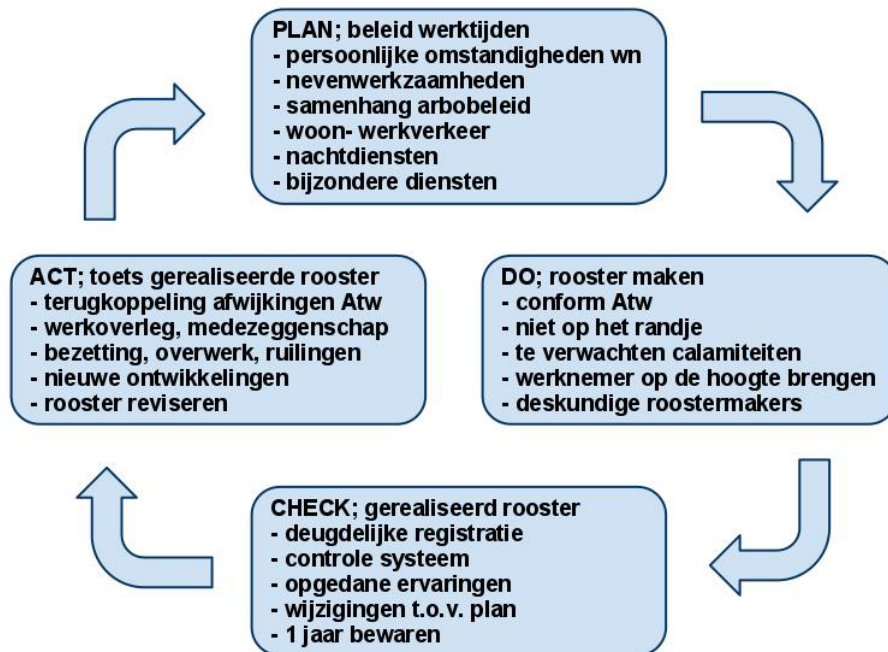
PLAN; beleid werktijden
- persoonlijke omstandigheden wn
- nevenwerkzaamheden
- samenhang arbobeleid
- woon- werkverkeer
- nachtdiensten
- bijzondere diensten

DO; rooster maken
- conform Atw
- niet op het randje
- te verwachten calamiteiten
- werknemer op de hoogte brengen
- deskundige roostermakers

CHECK; gerealiseerd rooster
- deugdelijke registratie
- controle systeem
- opgedane ervaringen
- wijzigingen t.o.v. plan
- 1 jaar bewaren

ACT; toets gerealiseerde rooster
- terugkoppeling afwijkingen Atw
- werkoverleg, medezeggenschap
- bezetting, overwerk, ruilingen
- nieuwe ontwikkelingen
- rooster reviseren